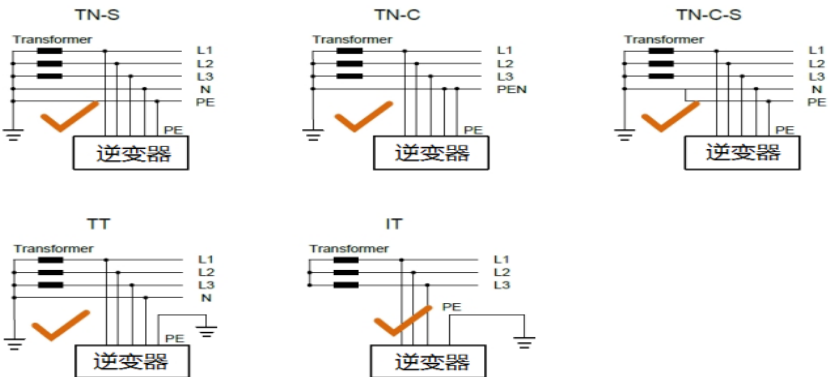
TN-S

Transformer

L1
L2
L3
N
PE

PE

逆变器

TN-C

Transformer

L1
L2
L3
PEN

PE

逆变器

TN-C-S

Transformer

L1
L2
L3
N
PE

PE

逆变器

TT

Transformer

L1
L2
L3
N

PE

逆变器

IT

Transformer

L1
L2
L3

PE

逆变器